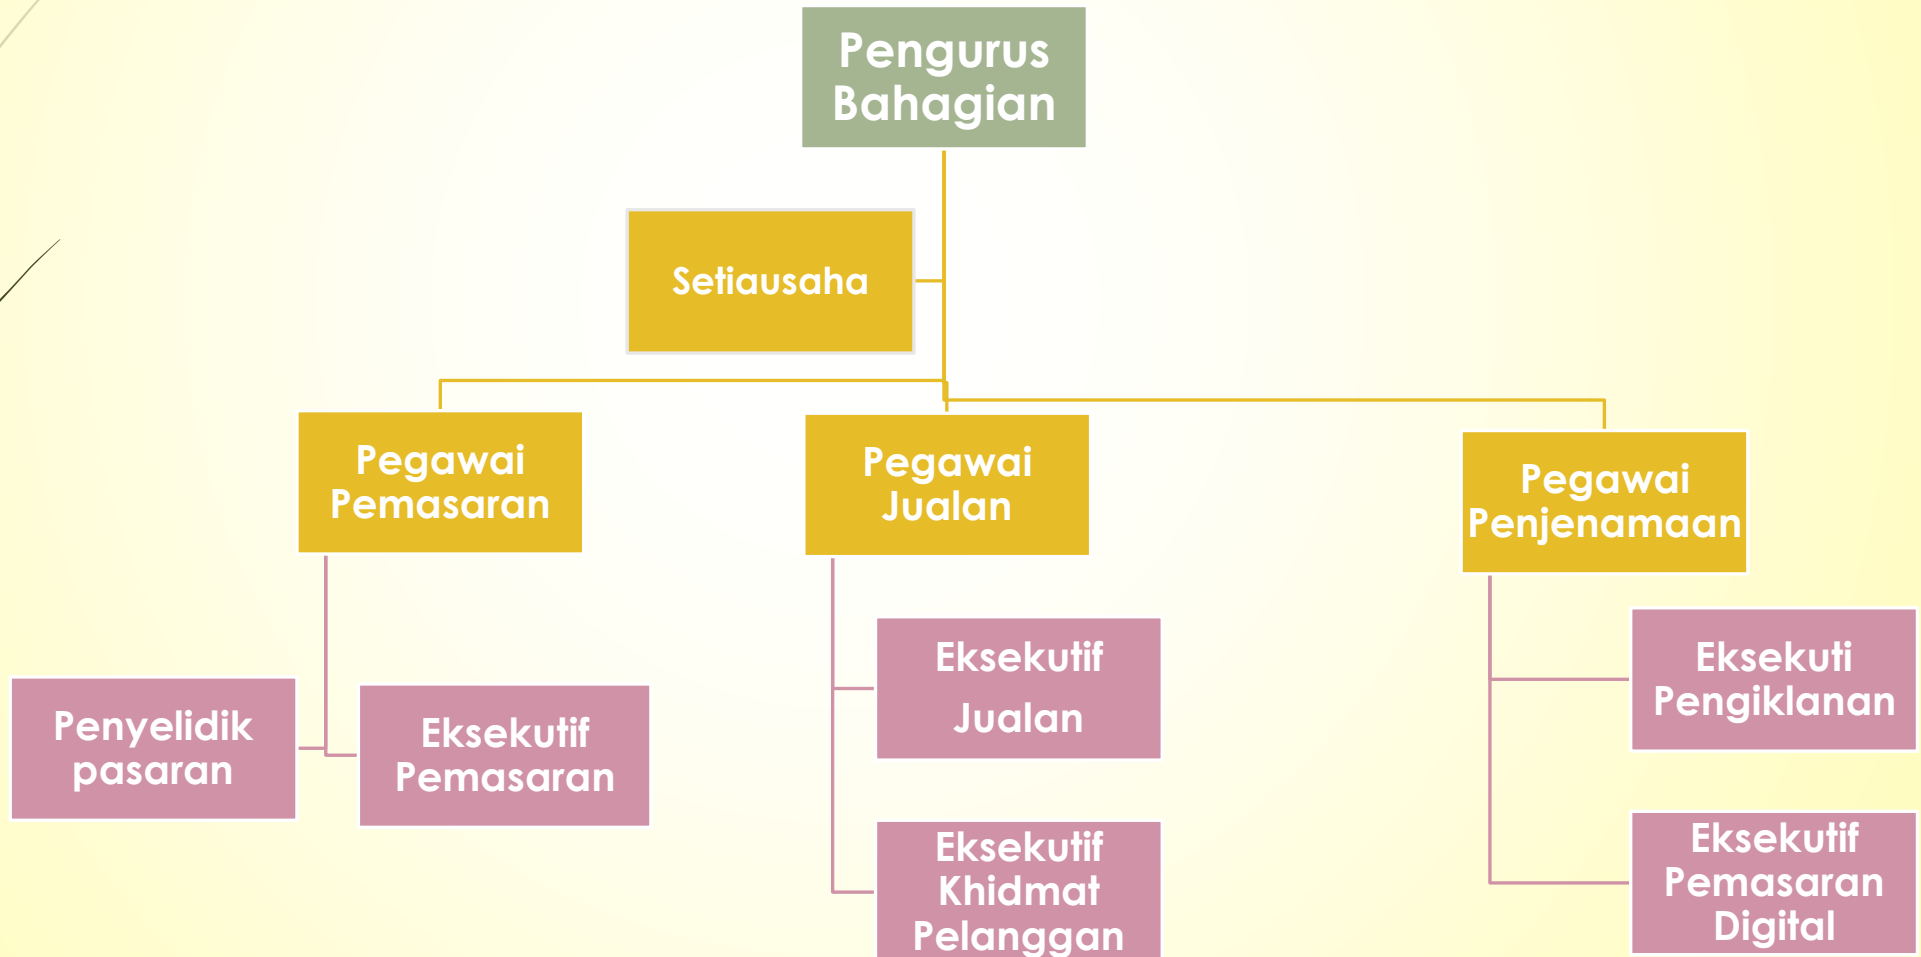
Pengurus Bahagian

Setiausaha

Pegawai Pemasaran

Pegawai Jualan

Pegawai Penjenamaan

Penyelidik pasaran

Eksekutif Pemasaran

Eksekutif Jualan

Eksekutif Khidmat Pelanggan

Eksekuti Pengiklanan

Eksekutif Pemasaran Digital